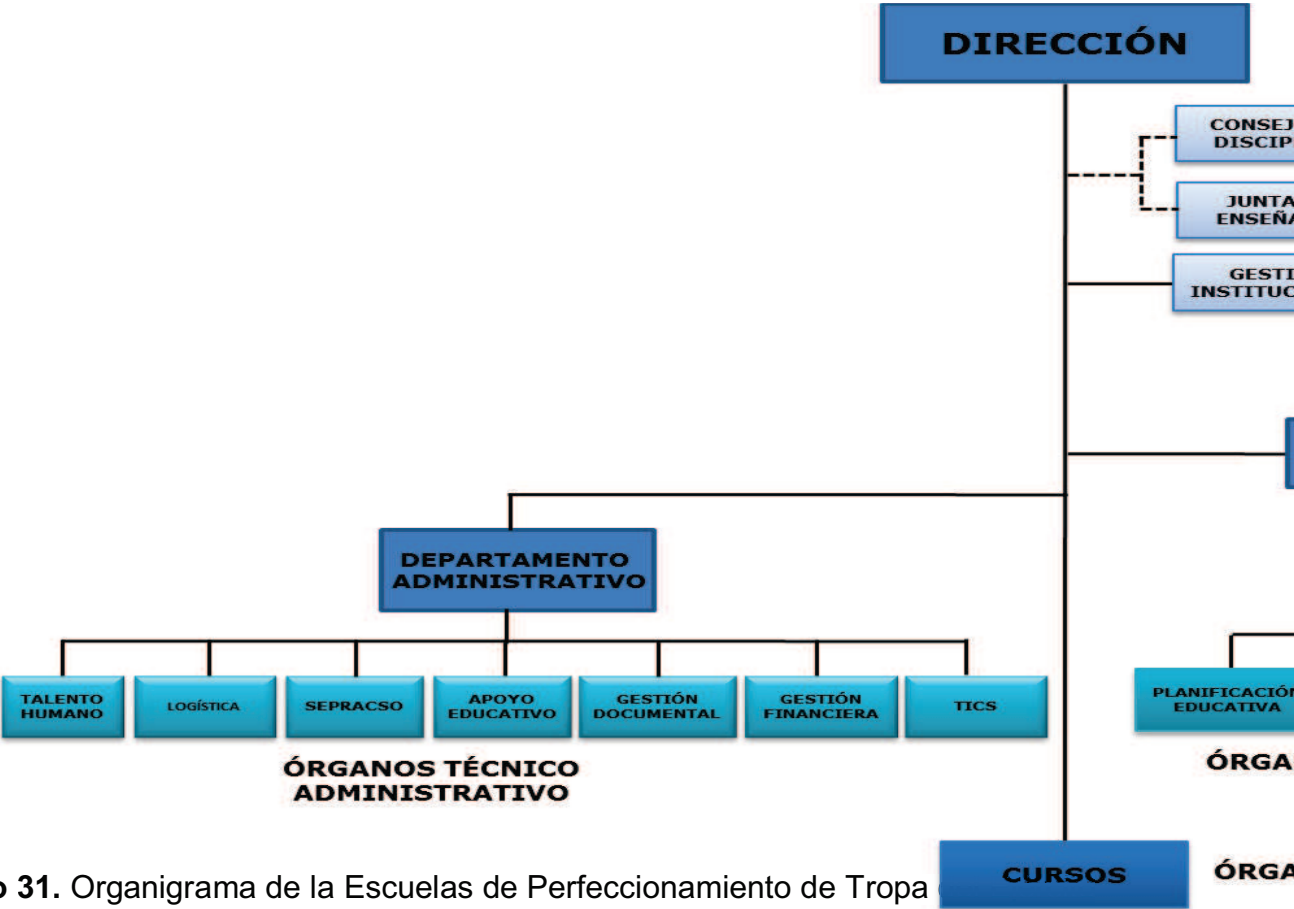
DIRECCIÓN

CONSEJ DISCIP

JUNTA ENSEÑA

GESTI INSTITUC

DEPARTAMENTO ADMINISTRATIVO

TALENTO HUMANO

LOGÍSTICA

SEPRACSO

APOYO EDUCATIVO

GESTIÓN DOCUMENTAL

GESTIÓN FINANCIERA

TICS

ÓRGANOS TÉCNICO ADMINISTRATIVO

PLANIFICACIÓN EDUCATIVA

ÓRGA

CURSOS

ÓRGA

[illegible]o 31. Organigrama de la Escuelas de Perfeccionamiento de Tropa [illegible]